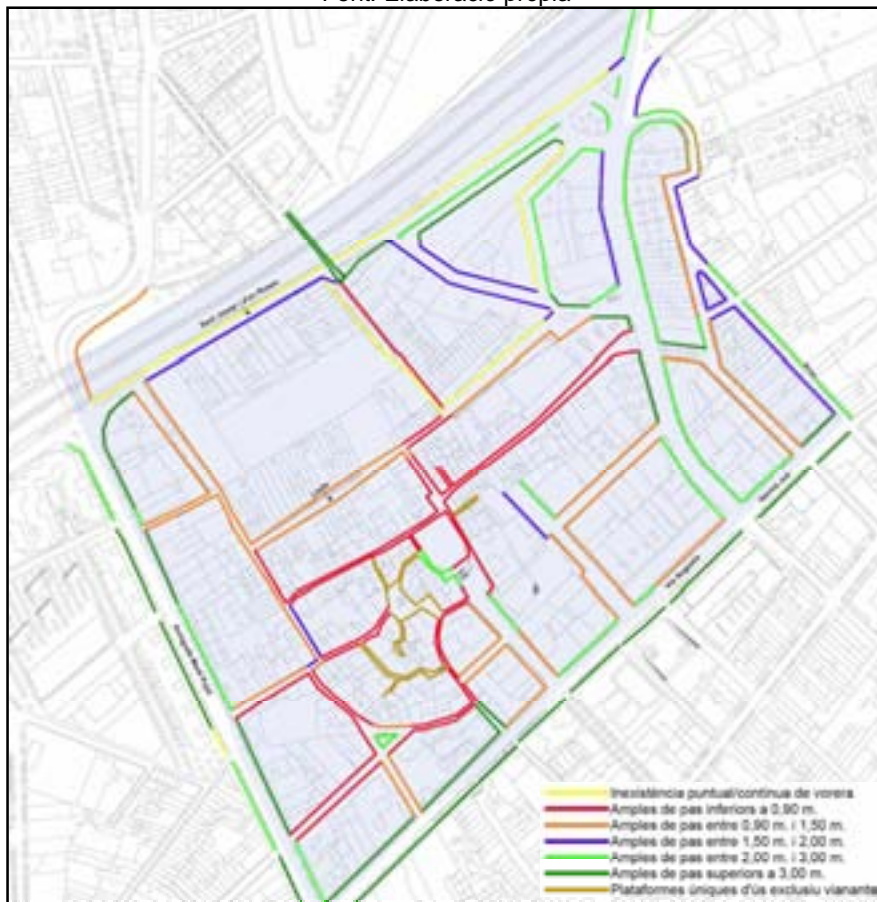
Font: Elaboració pròpia

Inexistència puntual/continua de vorera
Amples de pas inferiors a 0,90 m.
Amples de pas entre 0,90 m. i 1,50 m.
Amples de pas entre 1,50 m. i 2,00 m.
Amples de pas entre 2,00 m. i 3,00 m.
Amples de pas superiors a 3,00 m.
Plataformes úniques d'ús exclusiu vianants